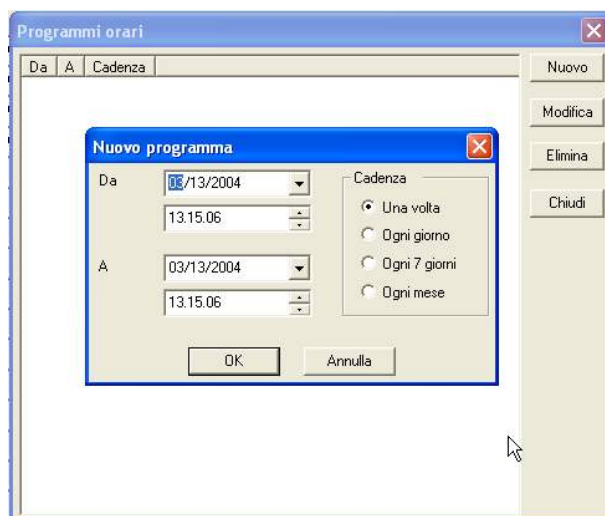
Programmi orari

| Da | A | Cadenza |
|---|---|---|

Nuovo

Modifica

Elimina

Chiudi

Nuovo programma

Da 03/13/2004

13.15.06

A 03/13/2004

13.15.06

Cadenza

Una volta

Ogni giorno

Ogni 7 giorni

Ogni mese

OK

Annulla